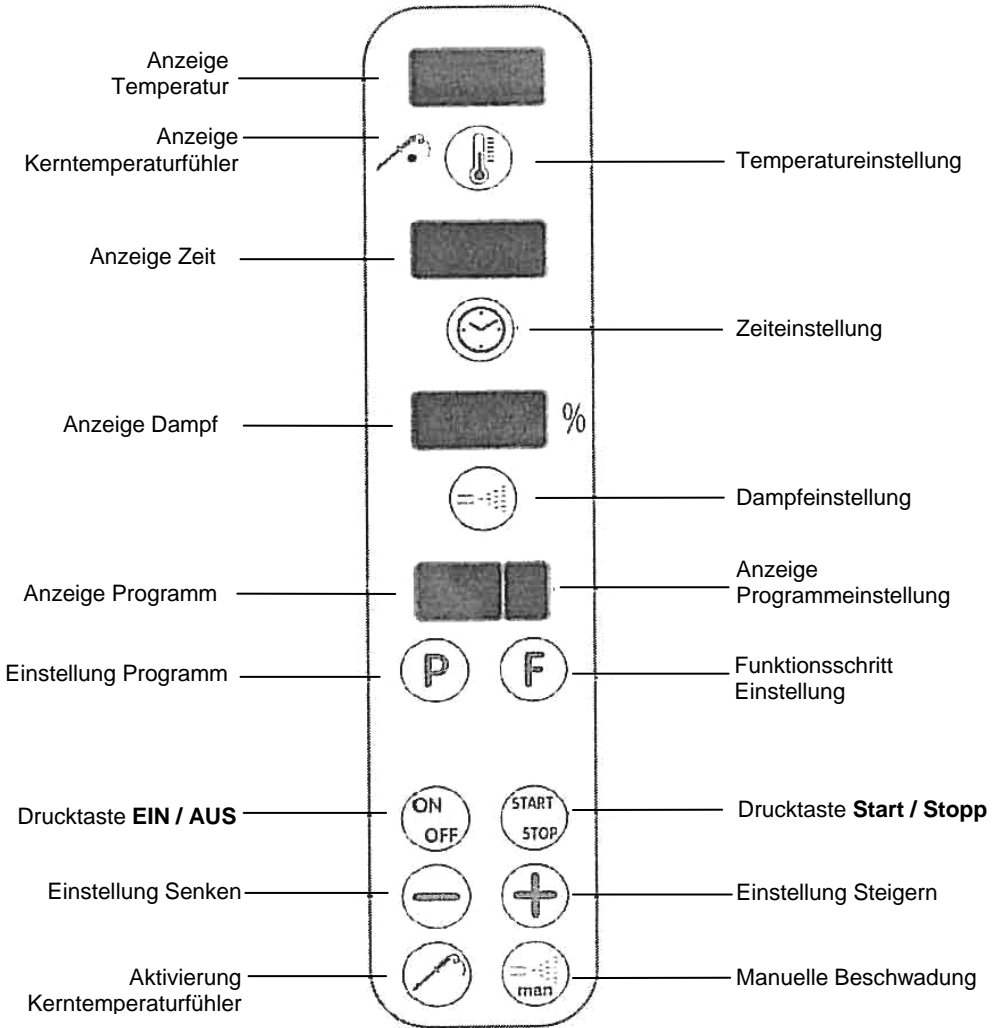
Anzeige Temperatur

Anzeige Kerntemperaturfühler

Temperatureinstellung

Anzeige Zeit

Zeiteinstellung

Anzeige Dampf

%

Dampfeinstellung

Anzeige Programm

Anzeige Programmeinstellung

Einstellung Programm

P

F

Funktionsschritt Einstellung

Drucktaste **EIN / AUS**

ON OFF

START STOP

Drucktaste **Start / Stopp**

Einstellung Senken

Einstellung Steigern

Aktivierung Kerntemperaturfühler

man

Manuelle Beschwadung